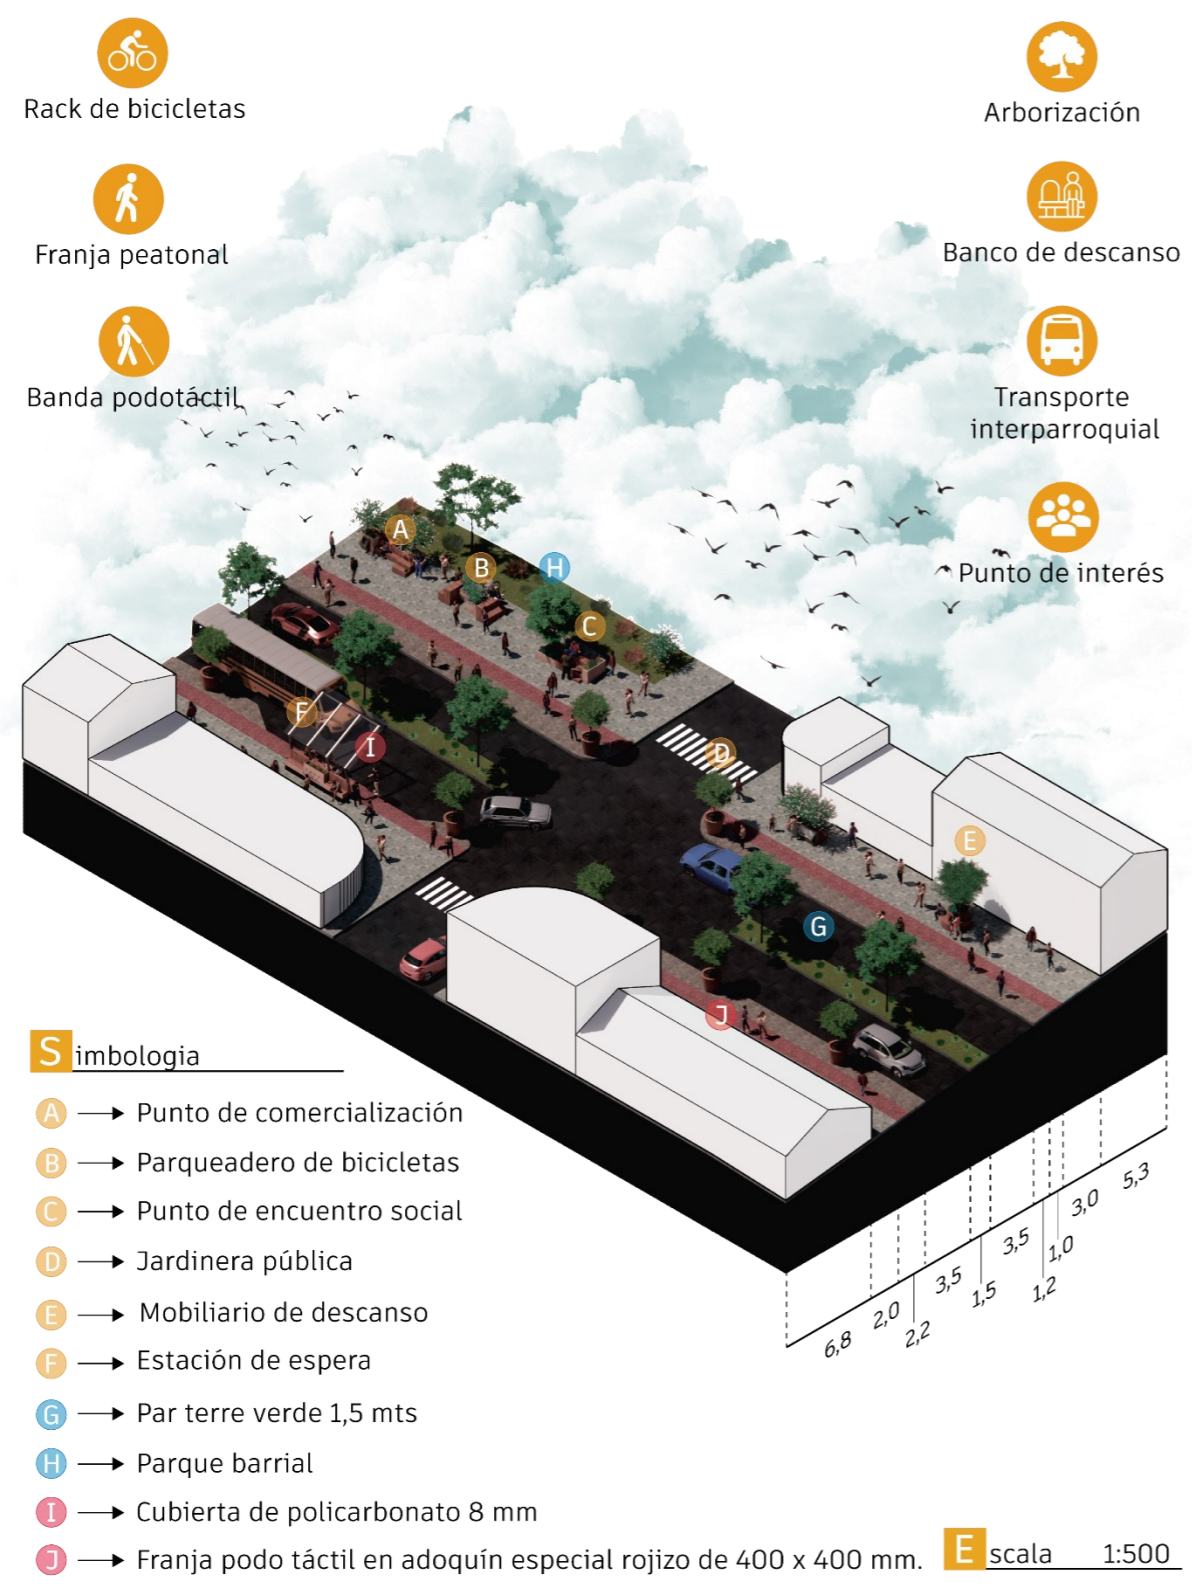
Rack de bicicletas

Franja peatonal

Banda podotáctil

Arborización

Banco de descanso

Transporte interparroquial

Punto de interés

A B H C F I D E G J

Simbologia

A → Punto de comercialización

B → Parqueadero de bicicletas

C → Punto de encuentro social

D → Jardinera pública

E → Mobiliario de descanso

F → Estación de espera

G → Par terre verde 1,5 mts

H → Parque barrial

I → Cubierta de policarbonato 8 mm

J → Franja podo táctil en adoquín especial rojizo de 400 x 400 mm.

6,8 2,0 2,2 3,5 1,5 3,5 1,0 1,2 3,0 5,3

Escala 1:500